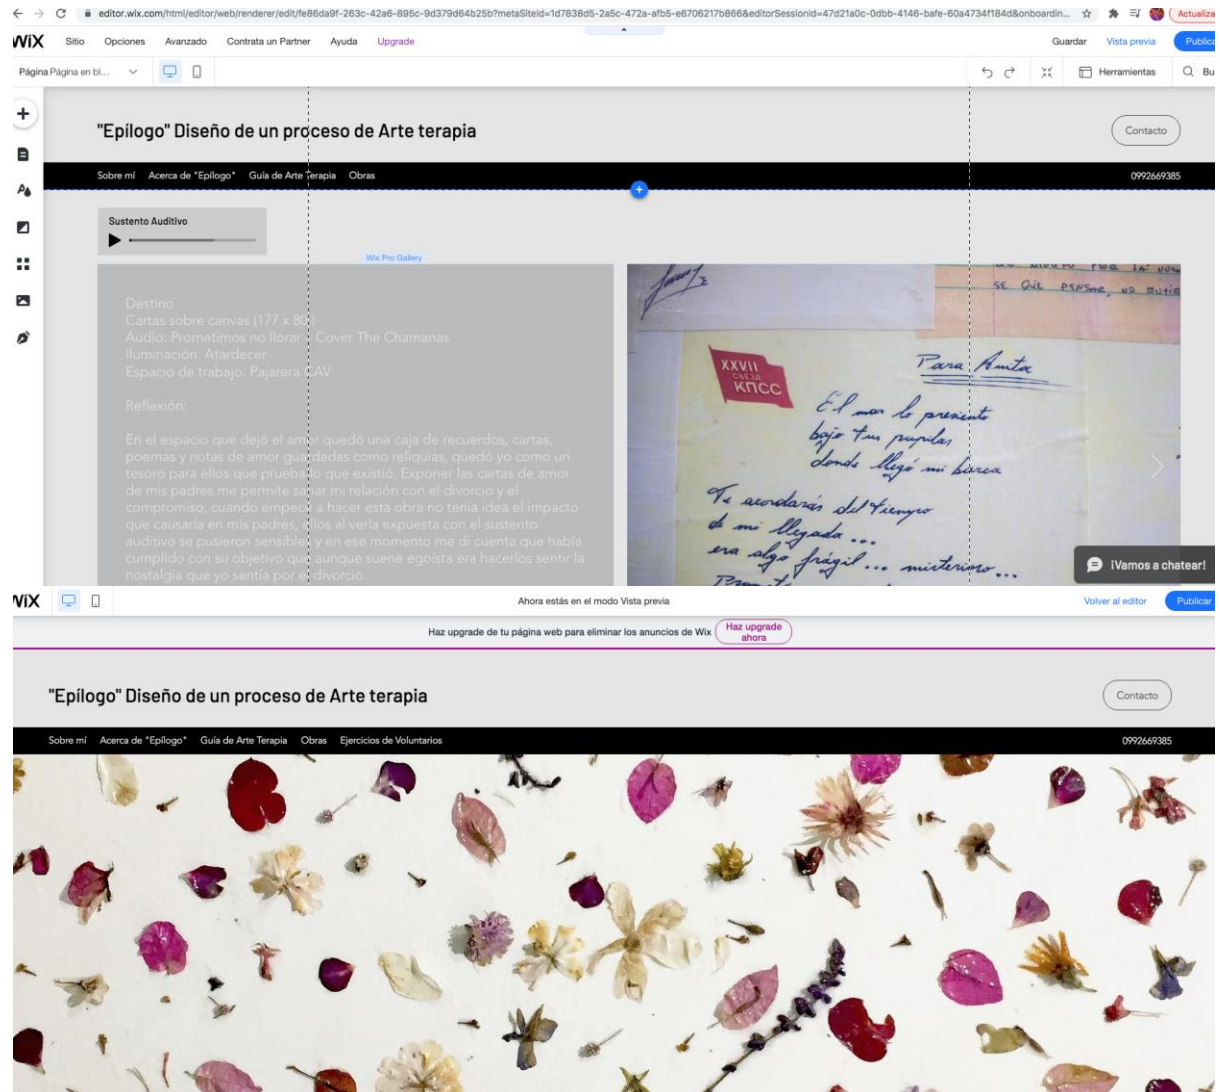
editor.wix.com/html/editor/web/renderer/edit/fe86da9f-263c-42a6-895c-9d379d64b25b?metaSiteId=1d7838d5-2a5c-472a-afb5-e6706217b866&editorSessionId=47d21a0c-0dbb-4146-bafe-60a4734f184d&onboardin... Actualiza

WiX Sitio Opciones Avanzado Contrata un Partner Ayuda Upgrade Guardar Vista previa Publica

Página Página en bl... Herramientas Bu

"Epílogo" Diseño de un proceso de Arte terapia

Contacto

Sobre mí Acerca de "Epílogo" Guía de Arte Terapia Obras 0992669385

Sustento Auditivo

Wix Pro Gallery

Destino
Cartas sobre canvas (177 x 80)
Audio: Prometimos no llorar - Cover The Chamanas
Iluminación: Atardecer
Espacio de trabajo: Pajarera CAV

Reflexión:

En el espacio que dejó el amor quedó una caja de recuerdos, cartas, poemas y notas de amor guardadas como reliquias, quedó yo como un tesoro para ellos que prueba lo que existió. Exponer las cartas de amor de mis padres me permite sanar mi relación con el divorcio y el compromiso, cuando empecé a hacer esta obra no tenia idea el impacto que causaría en mis padres, ellos al verla expuesta con el sustento auditivo se pusieron sensibles y en ese momento me di cuenta que había cumplido con su objetivo que aunque suene egoísta era hacerlos sentir la nostalgia que yo sentía por el divorcio.

XXVII СЪЕЗД КПСС

SE QUE PRESTE, NO ENTIE

Para Anita
El mar lo presiento
bajo tus pupilas
donde llegó mi barca
Te acordarás del tiempo
de mi llegada ...
era algo frágil... misterioso...

¡Vamos a chatear!

WiX Ahora estás en el modo Vista previa Volver al editor Publicar

Haz upgrade de tu página web para eliminar los anuncios de Wix Haz upgrade ahora

"Epílogo" Diseño de un proceso de Arte terapia

Contacto

Sobre mí Acerca de "Epílogo" Guía de Arte Terapia Obras Ejercicios de Voluntarios 0992669385